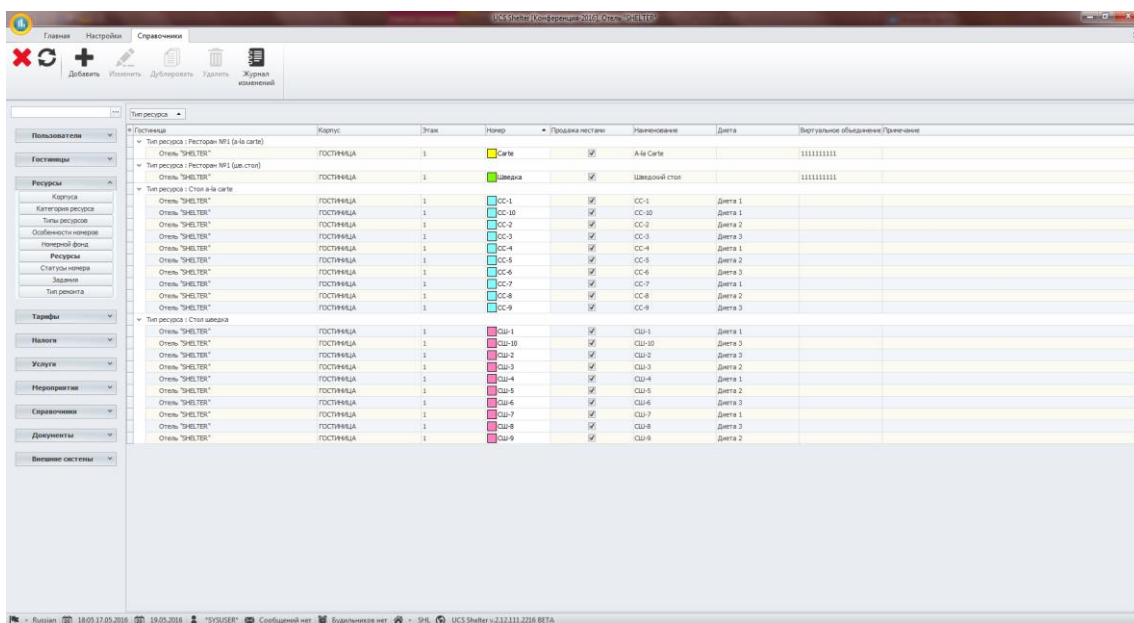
UCS Shelter [Конференция 2016] Отель "SHELTER"

Главная Настройки Справочники

Добавить Изменить Дублировать Удалить Журнал изменений

Тип ресурса

Пользователи
Гостиницы
Ресурсы
Корпуса
Категория ресурса
Типы ресурсов
Особенности номеров
Номерной фонд
Ресурсы
Статусы номера
Задания
Тип ремонта
Тарифы
Налоги
Услуги
Мероприятия
Справочники
Документы
Внешние системы

| Гостиница | Корпус | Этаж | Номер | Продажа местами | Наименование | Диета | Виртуальное объединение | Примечание |
|---|---|---|---|---|---|---|---|---|
| Тип ресурса : Ресторан №1 (a-la carte) | | | | | | | | |
| Отель "SHELTER" | ГОСТИНИЦА | 1 | Carte | ☑ | A-la Carte | | 1111111111 | |
| Тип ресурса : Ресторан №1 (шв.стол) | | | | | | | | |
| Отель "SHELTER" | ГОСТИНИЦА | 1 | Шведка | ☑ | Шведский стол | | 1111111111 | |
| Тип ресурса : Стол a-la carte | | | | | | | | |
| Отель "SHELTER" | ГОСТИНИЦА | 1 | CC-1 | ☑ | CC-1 | Диета 1 | | |
| Отель "SHELTER" | ГОСТИНИЦА | 1 | CC-10 | ☑ | CC-10 | Диета 1 | | |
| Отель "SHELTER" | ГОСТИНИЦА | 1 | CC-2 | ☑ | CC-2 | Диета 2 | | |
| Отель "SHELTER" | ГОСТИНИЦА | 1 | CC-3 | ☑ | CC-3 | Диета 3 | | |
| Отель "SHELTER" | ГОСТИНИЦА | 1 | CC-4 | ☑ | CC-4 | Диета 1 | | |
| Отель "SHELTER" | ГОСТИНИЦА | 1 | CC-5 | ☑ | CC-5 | Диета 2 | | |
| Отель "SHELTER" | ГОСТИНИЦА | 1 | CC-6 | ☑ | CC-6 | Диета 3 | | |
| Отель "SHELTER" | ГОСТИНИЦА | 1 | CC-7 | ☑ | CC-7 | Диета 1 | | |
| Отель "SHELTER" | ГОСТИНИЦА | 1 | CC-8 | ☑ | CC-8 | Диета 2 | | |
| Отель "SHELTER" | ГОСТИНИЦА | 1 | CC-9 | ☑ | CC-9 | Диета 3 | | |
| Тип ресурса : Стол шведка | | | | | | | | |
| Отель "SHELTER" | ГОСТИНИЦА | 1 | СШ-1 | ☑ | СШ-1 | Диета 1 | | |
| Отель "SHELTER" | ГОСТИНИЦА | 1 | СШ-10 | ☑ | СШ-10 | Диета 3 | | |
| Отель "SHELTER" | ГОСТИНИЦА | 1 | СШ-2 | ☑ | СШ-2 | Диета 3 | | |
| Отель "SHELTER" | ГОСТИНИЦА | 1 | СШ-3 | ☑ | СШ-3 | Диета 2 | | |
| Отель "SHELTER" | ГОСТИНИЦА | 1 | СШ-4 | ☑ | СШ-4 | Диета 1 | | |
| Отель "SHELTER" | ГОСТИНИЦА | 1 | СШ-5 | ☑ | СШ-5 | Диета 2 | | |
| Отель "SHELTER" | ГОСТИНИЦА | 1 | СШ-6 | ☑ | СШ-6 | Диета 3 | | |
| Отель "SHELTER" | ГОСТИНИЦА | 1 | СШ-7 | ☑ | СШ-7 | Диета 1 | | |
| Отель "SHELTER" | ГОСТИНИЦА | 1 | СШ-8 | ☑ | СШ-8 | Диета 3 | | |
| Отель "SHELTER" | ГОСТИНИЦА | 1 | СШ-9 | ☑ | СШ-9 | Диета 2 | | |

Russian 18.05 17.05.2016 19.05.2016 "SYSUSER" Сообщений нет Будильников нет SHL UCS Shelter v.2.12.111.2216 BETA